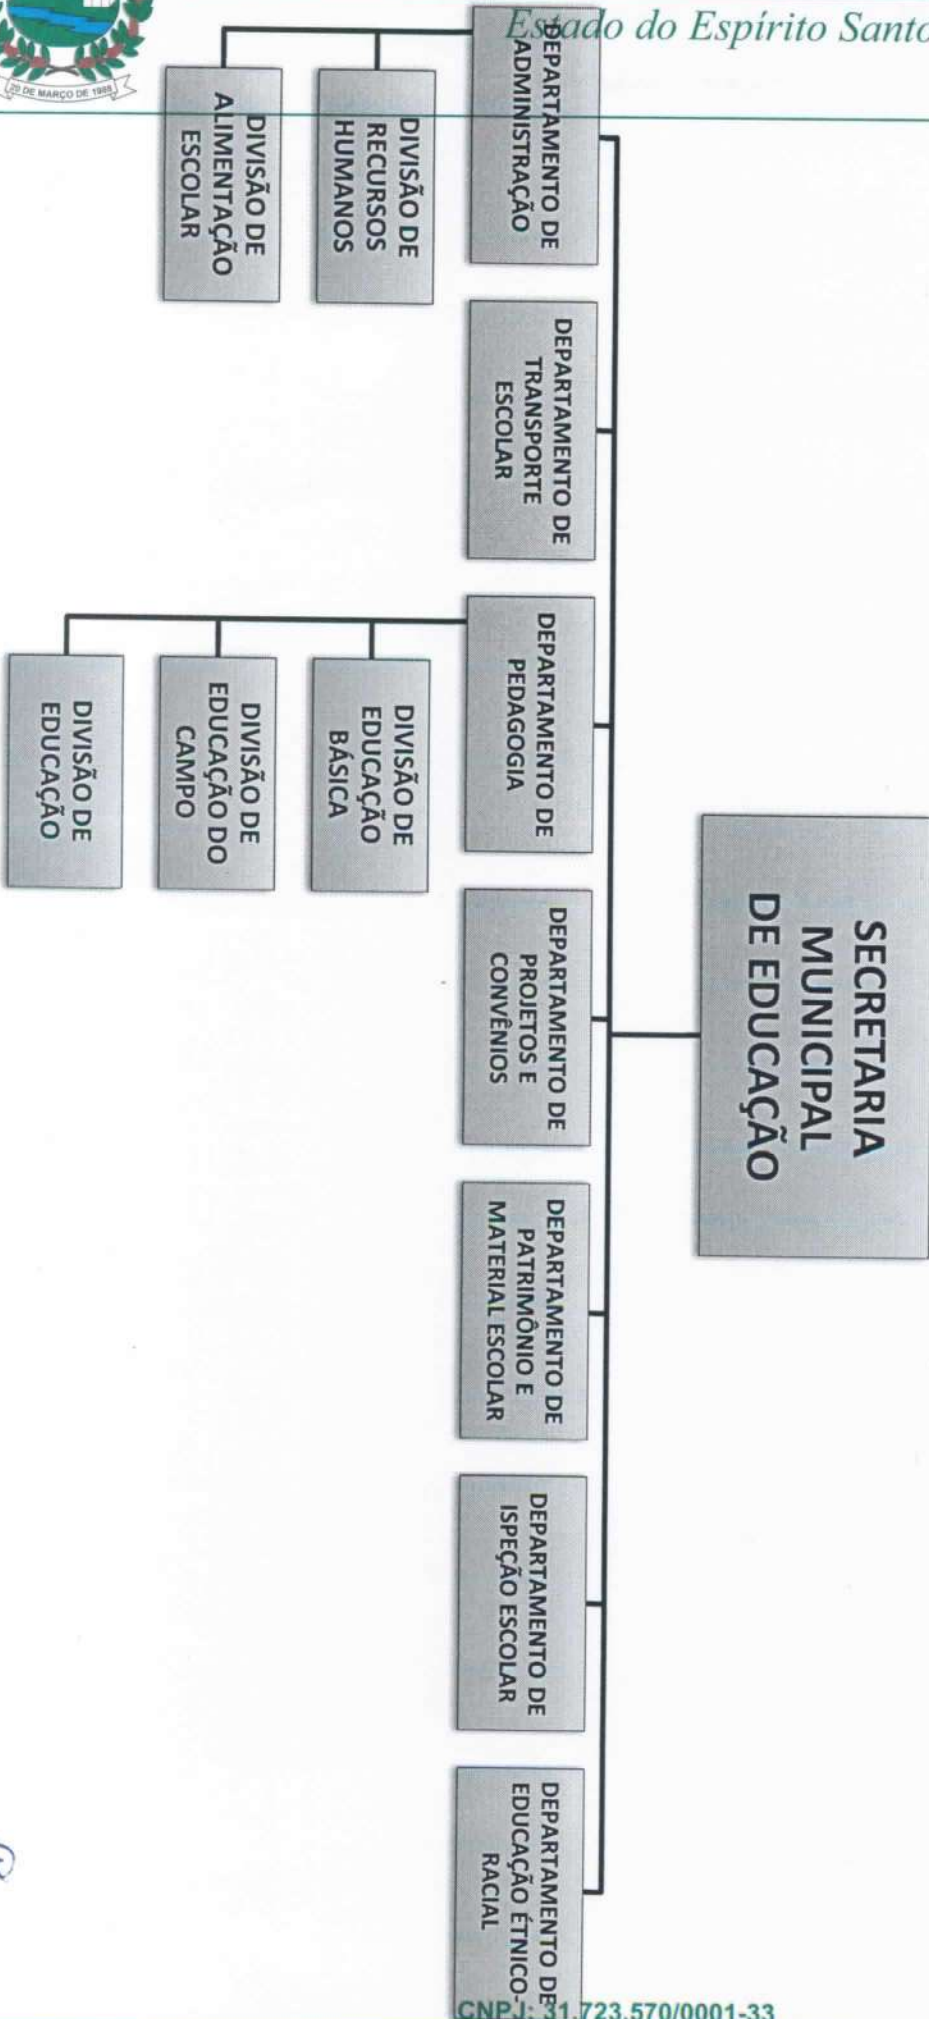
Estado do Espírito Santo

20 DE MARÇO DE 1988

SECRETARIA MUNICIPAL DE EDUCAÇÃO

DEPARTAMENTO DE ADMINISTRAÇÃO

DIVISÃO DE RECURSOS HUMANOS

DIVISÃO DE ALIMENTAÇÃO ESCOLAR

DEPARTAMENTO DE TRANSPORTE ESCOLAR

DEPARTAMENTO DE PEDAGOGIA

DIVISÃO DE EDUCAÇÃO BÁSICA

DIVISÃO DE EDUCAÇÃO DO CAMPO

DIVISÃO DE EDUCAÇÃO

DEPARTAMENTO DE PROJETOS E CONVÊNIOS

DEPARTAMENTO DE PATRIMÔNIO E MATERIAL ESCOLAR

DEPARTAMENTO DE ISPEÇÃO ESCOLAR

DEPARTAMENTO DE EDUCAÇÃO ÉTNICO-RACIAL

CNPJ: 31.723.570/0001-33